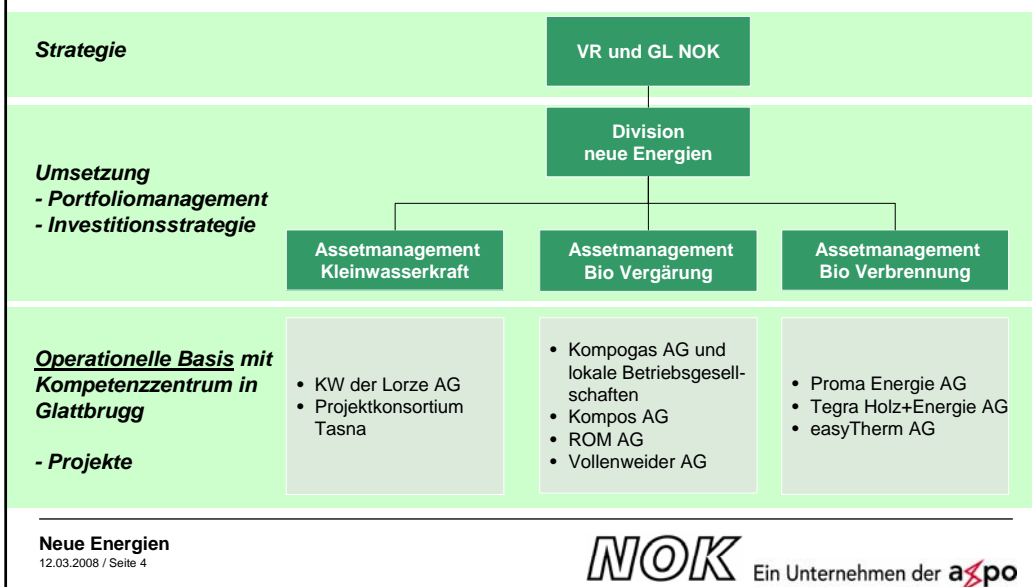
Strategie

VR und GL NOK

Umsetzung
- Portfoliomanagement
- Investitionsstrategie

Division neue Energien

Assetmanagement Kleinwasserkraft

Assetmanagement Bio Vergärung

Assetmanagement Bio Verbrennung

Operationelle Basis mit Kompetenzzentrum in Glattbrugg

- Projekte

• KW der Lorze AG
• Projektkonsortium Tasna

• Kompogas AG und lokale Betriebsgesellschaften
• Kompos AG
• ROM AG
• Vollenweider AG

• Proma Energie AG
• Tegra Holz+Energie AG
• easyTherm AG

Neue Energien
12.03.2008 / Seite 4

NOK Ein Unternehmen der axpo